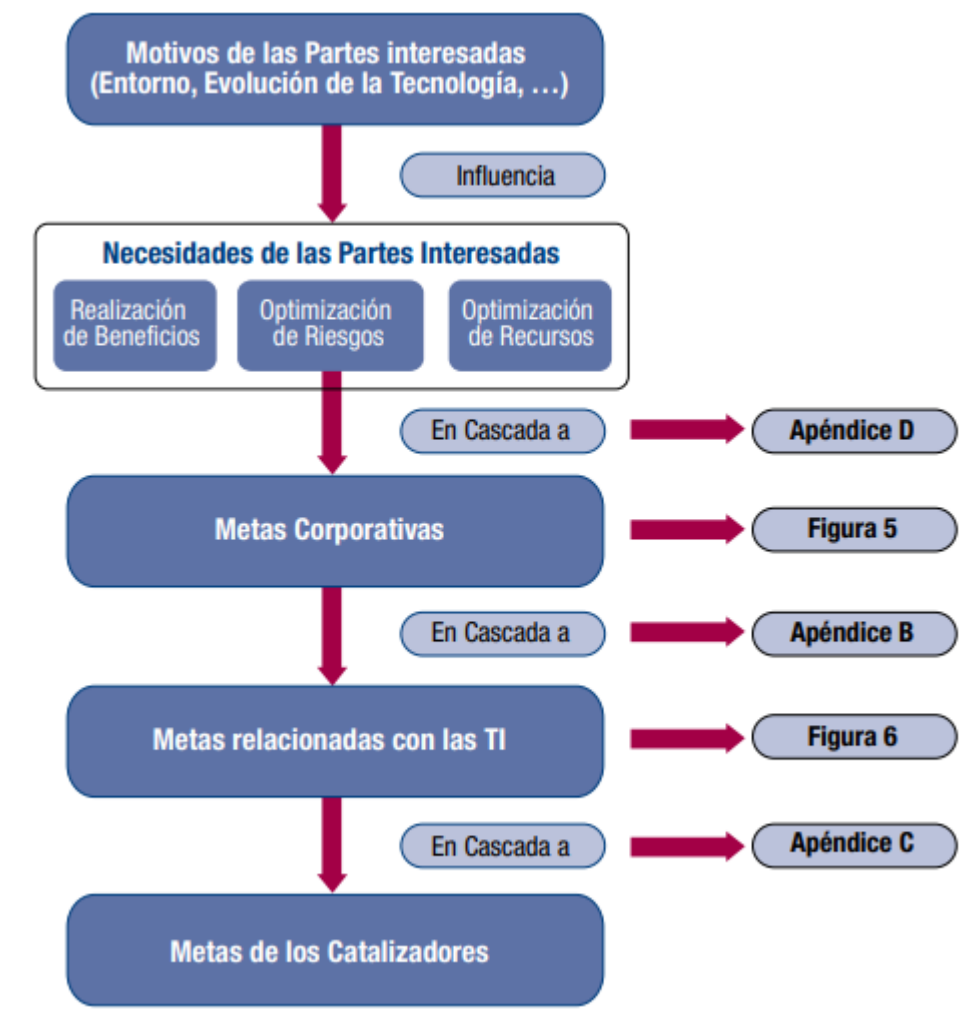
Motivos de las Partes interesadas (Entorno, Evolución de la Tecnología, …)

Influencia

Necesidades de las Partes Interesadas

Realización de Beneficios

Optimización de Riesgos

Optimización de Recursos

En Cascada a

Apéndice D

Metas Corporativas

Figura 5

En Cascada a

Apéndice B

Metas relacionadas con las TI

Figura 6

En Cascada a

Apéndice C

Metas de los Catalizadores